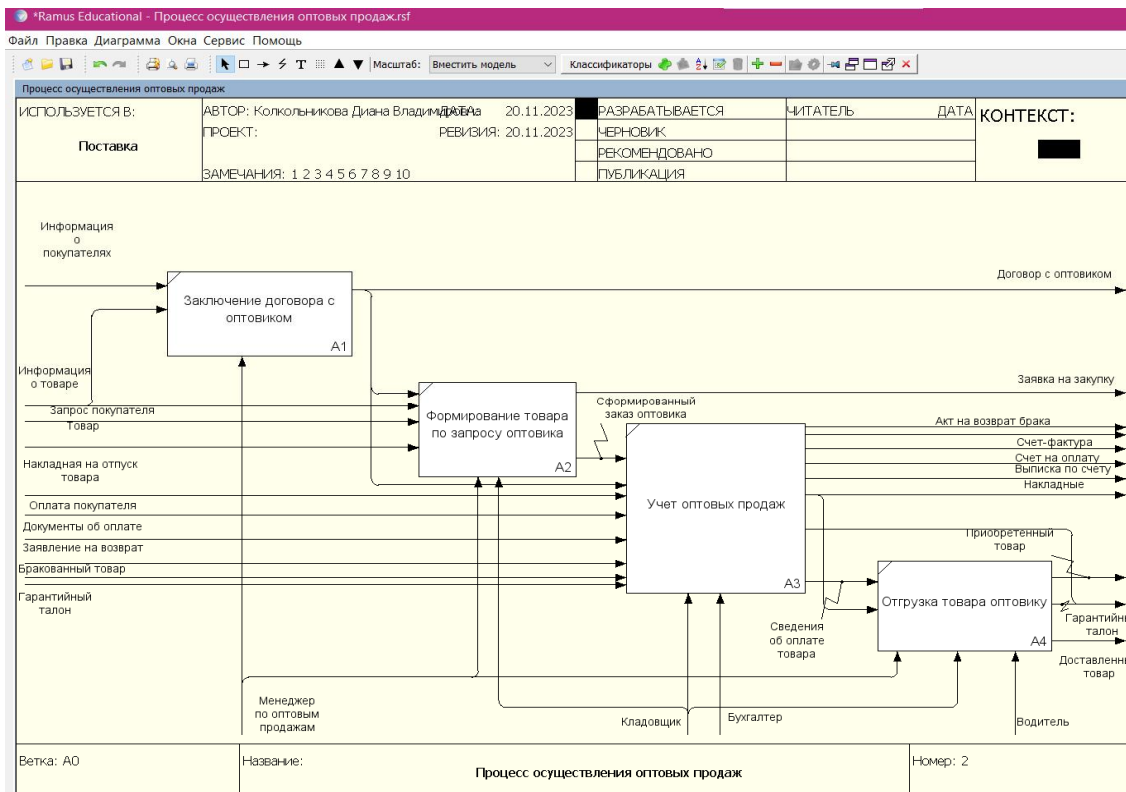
*Ramus Educational - Процесс осуществления оптовых продаж.rsf

Файл Правка Диаграмма Окна Сервис Помощь

Масштаб: Вместить модель Классификаторы

Процесс осуществления оптовых продаж

| ИСПОЛЬЗУЕТСЯ В: Поставка | АВТОР: Колкольникова Диана Владимировна ДАТА: 20.11.2023 | РАЗРАБАТЫВАЕТСЯ | ЧИТАТЕЛЬ | ДАТА | КОНТЕКСТ: |
|---|---|---|---|---|---|
| | ПРОЕКТ: РЕВИЗИЯ: 20.11.2023 | ЧЕРНОВИК | | | |
| | | РЕКОМЕНДОВАНО | | | |
| | ЗАМЕЧАНИЯ: 1 2 3 4 5 6 7 8 9 10 | ПУБЛИКАЦИЯ | | | |

Информация о покупателях

Заключение договора с оптовиком A1

Договор с оптовиком

Информация о товаре

Заявка на закупку

Запрос покупателя

Товар

Формирование товара по запросу оптовика A2

Сформированный заказ оптовика

Акт на возврат брака

Счет-фактура

Счет на оплату

Выписка по счету

Накладные

Накладная на отпуск товара

Учет оптовых продаж A3

Оплата покупателя

Документы об оплате

Заявление на возврат

Бракованный товар

Гарантийный талон

Приобретенный товар

Отгрузка товара оптовику A4

Гарантийный талон

Сведения об оплате товара

Доставленный товар

Менеджер по оптовым продажам

Кладовщик

Бухгалтер

Водитель

Ветка: A0 | Название: Процесс осуществления оптовых продаж | Номер: 2